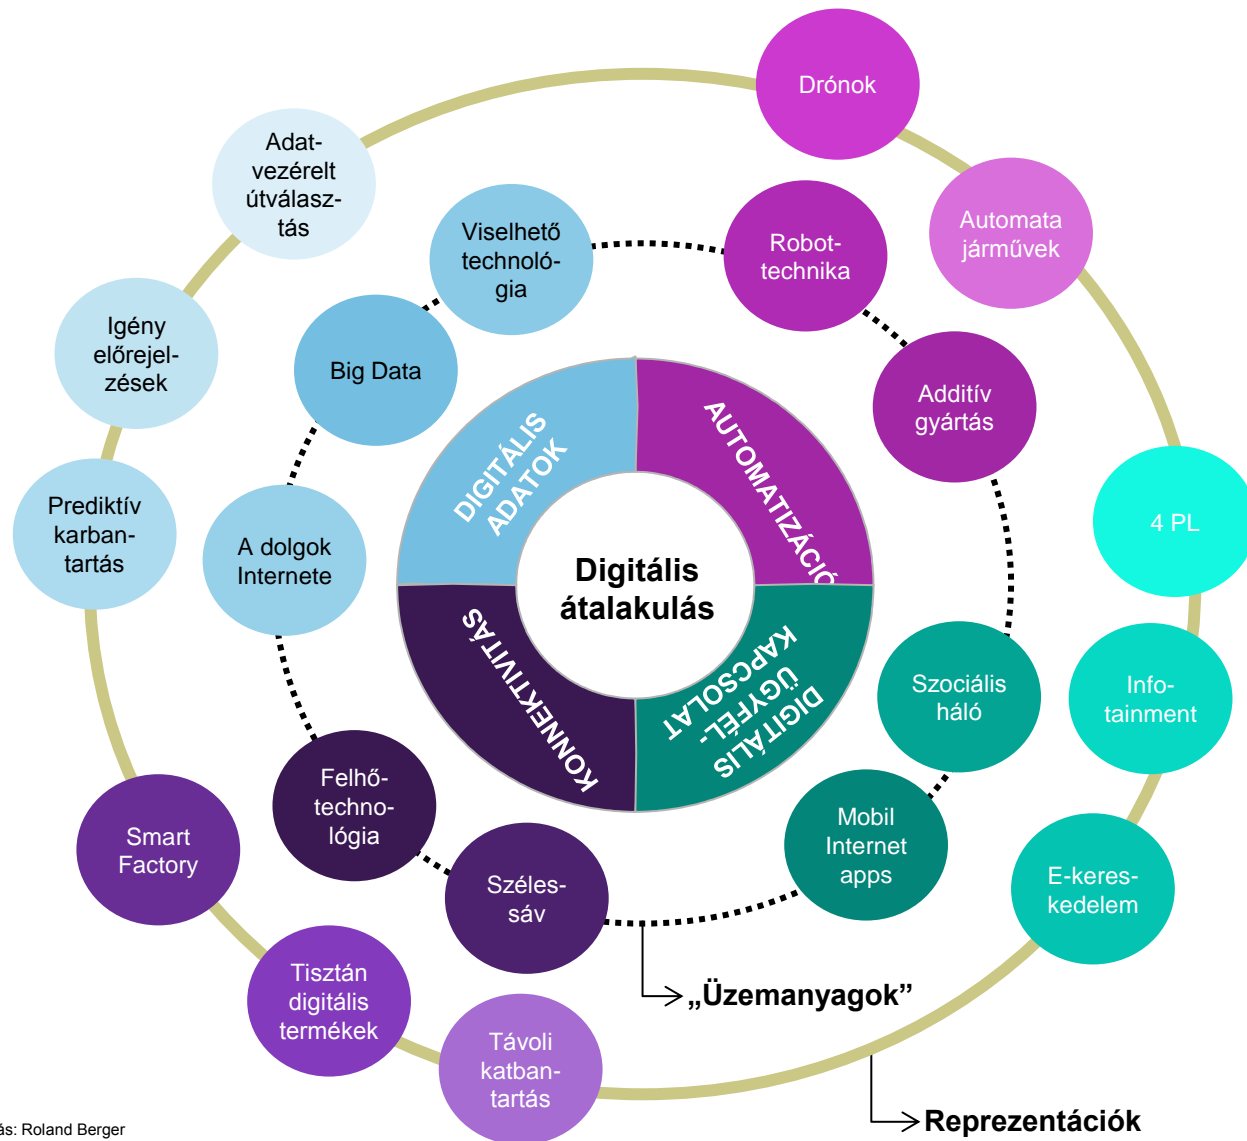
Digitális átalakulás

DIGITÁLIS ADATOK

AUTOMATIZÁCIÓ

DIGITÁLIS ÜGYFÉL-KAPCSOLAT

KONNEKTIVITÁS

Viselhető technológia

Robot-technika

Big Data

Additív gyártás

A dolgok Internete

Szociális háló

Felhő-techno-lógia

Mobil Internet apps

Széles-sáv

„Üzemanyagok”

Drónok

Automata járművek

Adat-vezérelt útválasz-tás

Igény előrejel-zések

Prediktív karban-tartás

4 PL

Info-tainment

E-keres-kedelem

Smart Factory

Tisztán digitális termékek

Távoli katban-tartás

Reprezentációk

ás: Roland Berger